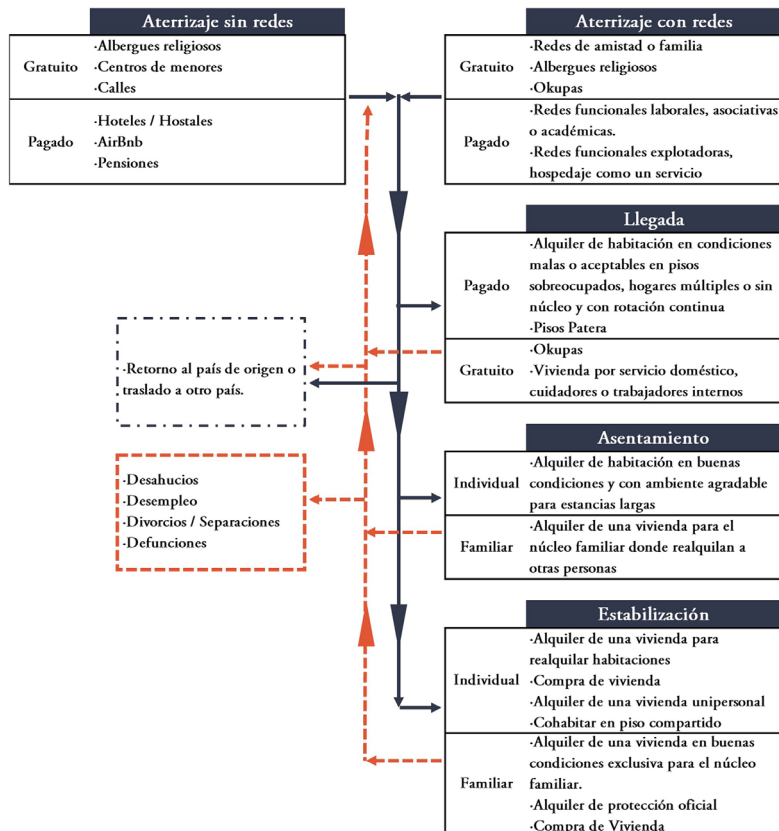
Aterrizaje sin redes

| Gratuito | ·Albergues religiosos ·Centros de menores ·Calles |
|---|---|
| Pagado | ·Hoteles / Hostales ·AirBnb ·Pensiones |

Aterrizaje con redes

| Gratuito | ·Redes de amistad o familia ·Albergues religiosos ·Okupas |
|---|---|
| Pagado | ·Redes funcionales laborales, asociativas o académicas. ·Redes funcionales explotadoras, hospedaje como un servicio |

Llegada

| Pagado | ·Alquiler de habitación en condiciones malas o aceptables en pisos sobreocupados, hogares múltiples o sin núcleo y con rotación continua ·Pisos Patera |
|---|---|
| Gratuito | ·Okupas ·Vivienda por servicio doméstico, cuidadores o trabajadores internos |

·Retorno al país de origen o traslado a otro país.

·Desahucios
·Desempleo
·Divorcios / Separaciones
·Defunciones

Asentamiento

| Individual | ·Alquiler de habitación en buenas condiciones y con ambiente agradable para estancias largas |
|---|---|
| Familiar | ·Alquiler de una vivienda para el núcleo familiar donde realquilan a otras personas |

Estabilización

| Individual | ·Alquiler de una vivienda para realquilar habitaciones ·Compra de vivienda ·Alquiler de una vivienda unipersonal ·Cohabitar en piso compartido |
|---|---|
| Familiar | ·Alquiler de una vivienda en buenas condiciones exclusiva para el núcleo familiar. ·Alquiler de protección oficial ·Compra de Vivienda |